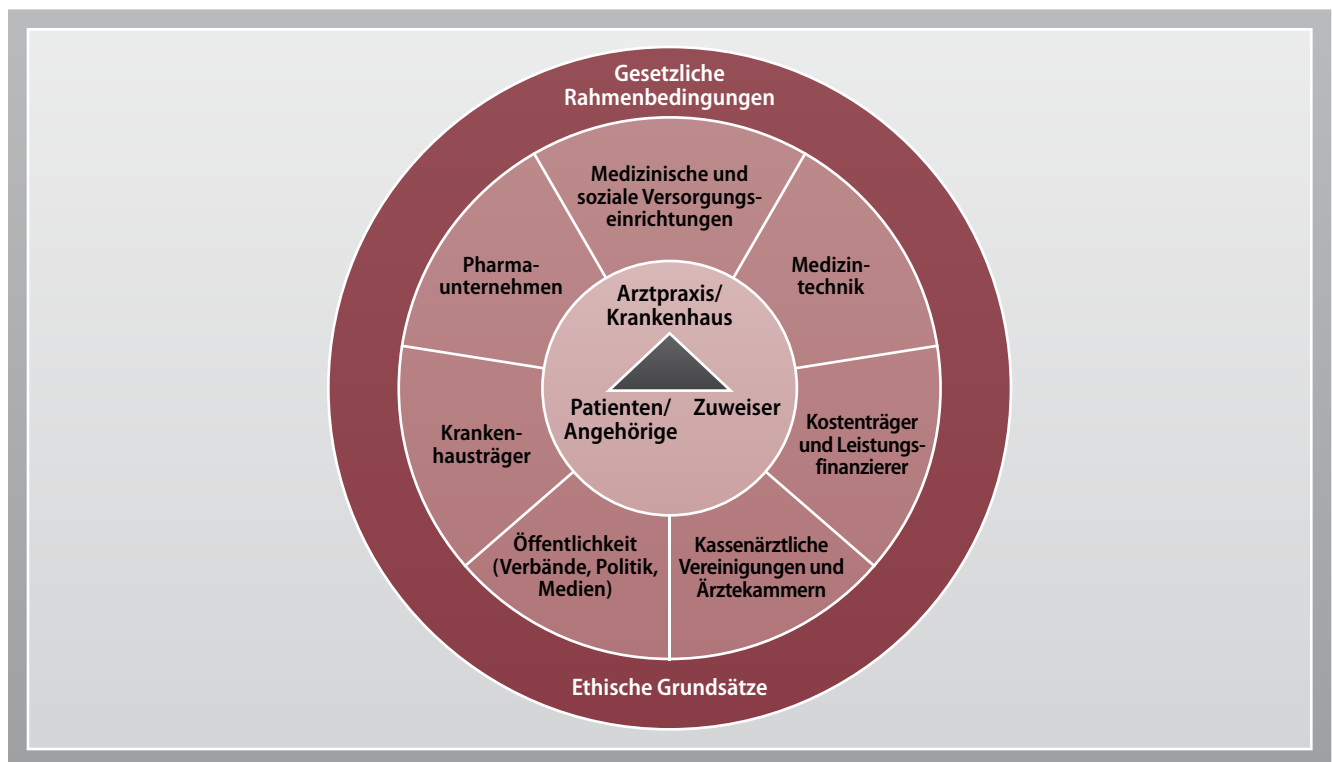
Gesetzliche Rahmenbedingungen

Medizinische und soziale Versorgungseinrichtungen

Pharmaunternehmen

Medizintechnik

Arztpraxis/ Krankenhaus

Patienten/ Angehörige

Zuweiser

Krankenhausträger

Kostenträger und Leistungsfinanzierer

Öffentlichkeit (Verbände, Politik, Medien)

Kassenärztliche Vereinigungen und Ärztekammern

Ethische Grundsätze